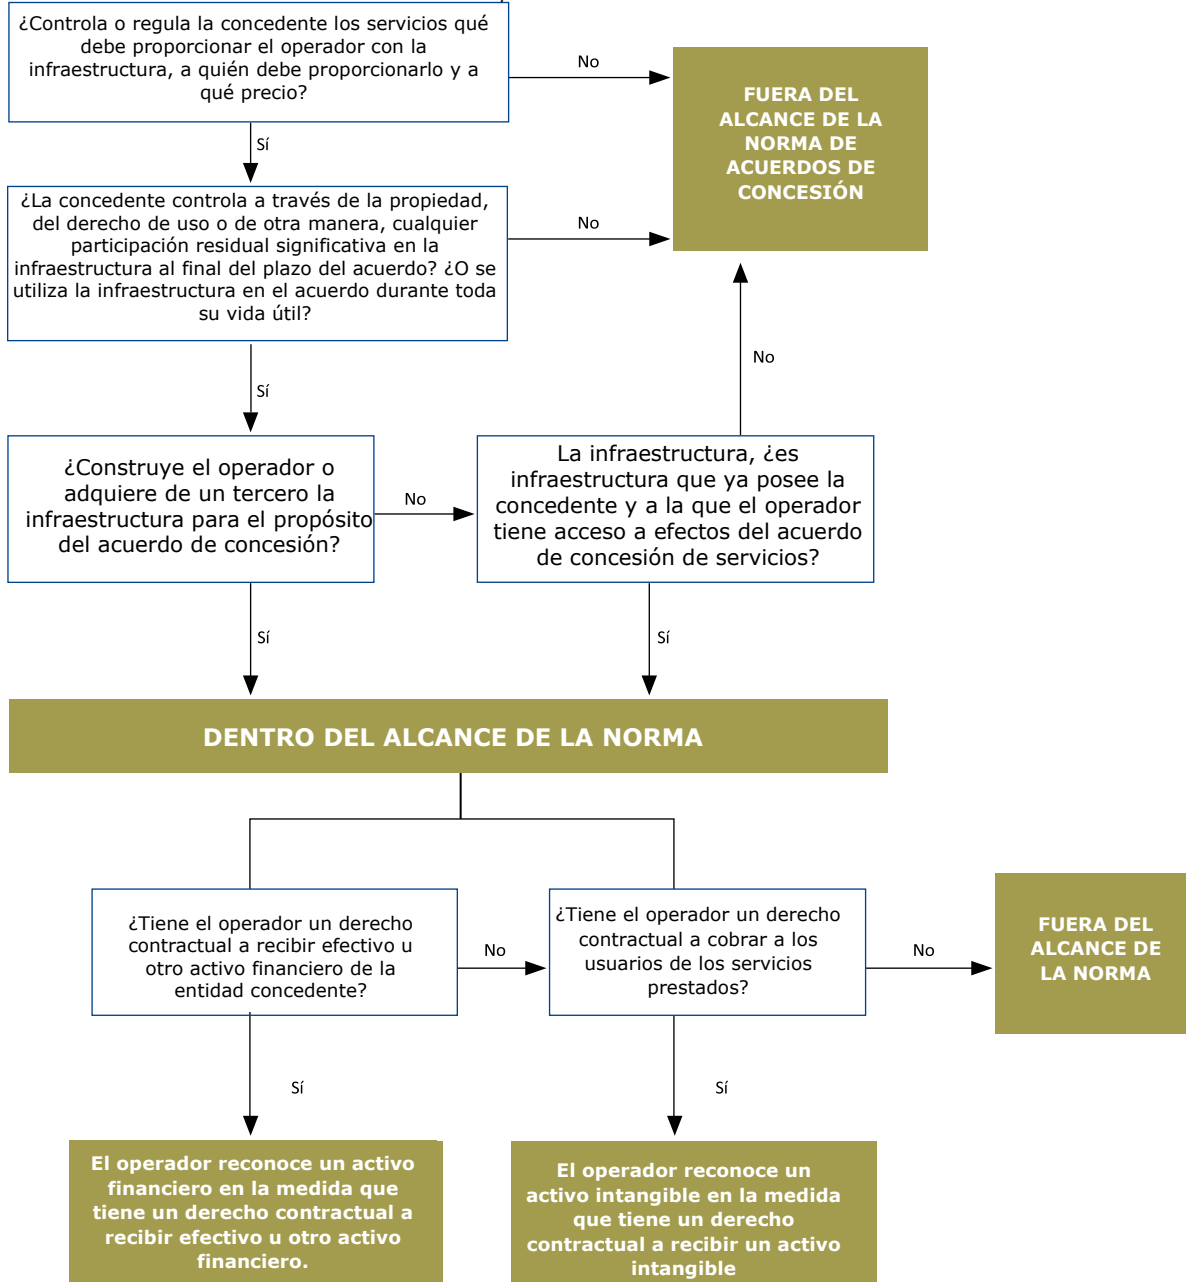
¿Controla o regula la concedente los servicios qué debe proporcionar el operador con la infraestructura, a quién debe proporcionarlo y a qué precio?

No

FUERA DEL ALCANCE DE LA NORMA DE ACUERDOS DE CONCESIÓN

Sí

¿La concedente controla a través de la propiedad, del derecho de uso o de otra manera, cualquier participación residual significativa en la infraestructura al final del plazo del acuerdo? ¿O se utiliza la infraestructura en el acuerdo durante toda su vida útil?

No

No

Sí

¿Construye el operador o adquiere de un tercero la infraestructura para el propósito del acuerdo de concesión?

No

La infraestructura, ¿es infraestructura que ya posee la concedente y a la que el operador tiene acceso a efectos del acuerdo de concesión de servicios?

Sí

Sí

DENTRO DEL ALCANCE DE LA NORMA

¿Tiene el operador un derecho contractual a recibir efectivo u otro activo financiero de la entidad concedente?

No

¿Tiene el operador un derecho contractual a cobrar a los usuarios de los servicios prestados?

No

FUERA DEL ALCANCE DE LA NORMA

Sí

Sí

El operador reconoce un activo financiero en la medida que tiene un derecho contractual a recibir efectivo u otro activo financiero.

El operador reconoce un activo intangible en la medida que tiene un derecho contractual a recibir un activo intangible